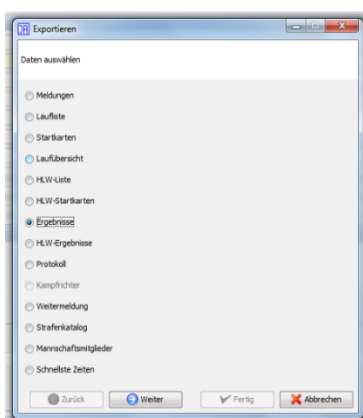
Exportieren

Daten auswählen

Meldungen

Laufliste

Startkarten

Laufübersicht

HLW-Liste

HLW-Startkarten

Ergebnisse

HLW-Ergebnisse

Protokoll

Kampfrichter

Weitermeldung

Strafenkatalog

Mannschaftsmitglieder

Schnellste Zeiten

Zurück Weiter Fertig Abbrechen